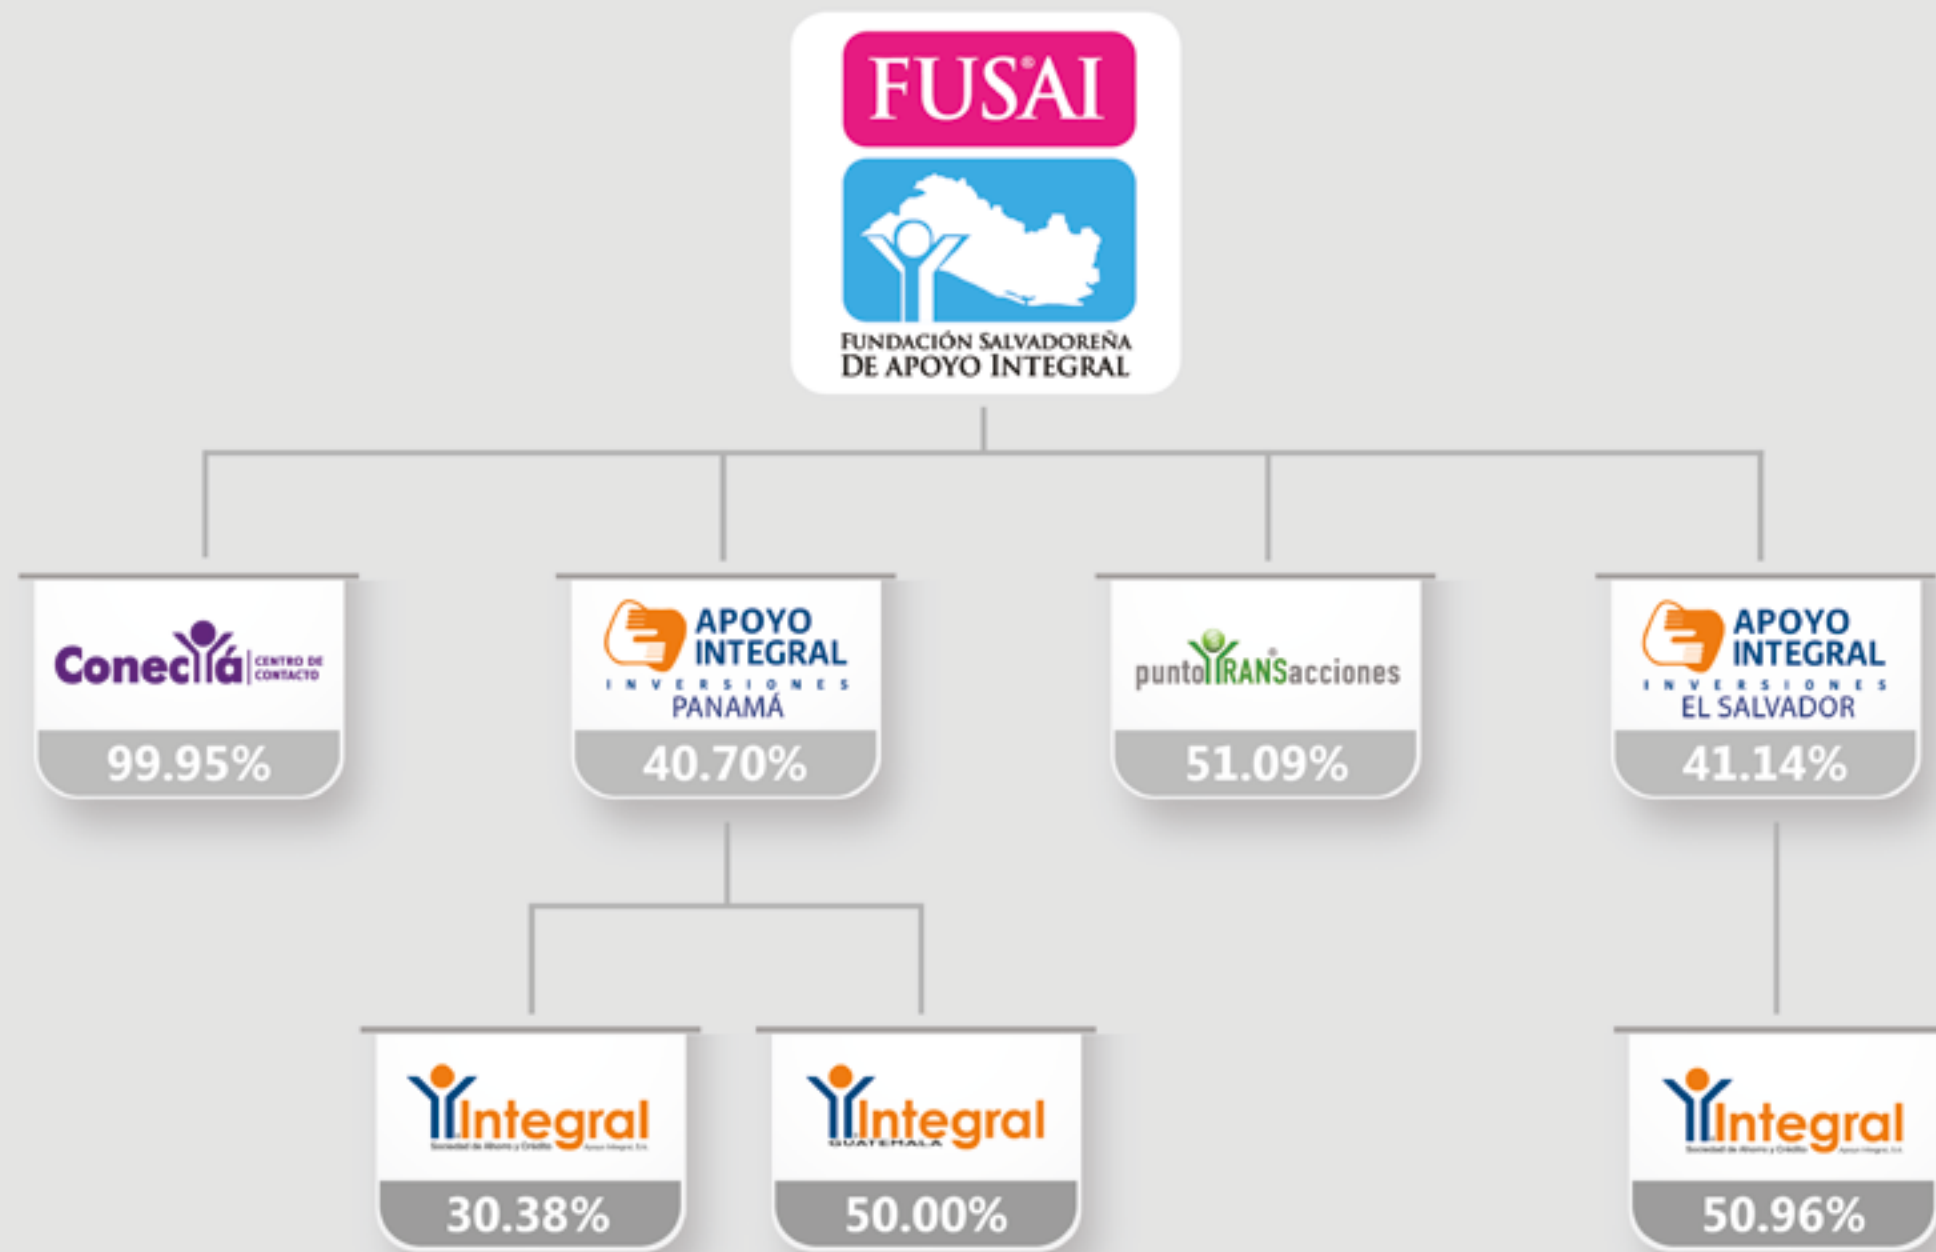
FUSAI
FUNDACIÓN SALVADOREÑA DE APOYO INTEGRAL

Conectá CENTRO DE CONTACTO
99.95%

APOYO INTEGRAL INVERSIONES PANAMÁ
40.70%

puntoTRANSacciones
51.09%

APOYO INTEGRAL INVERSIONES EL SALVADOR
41.14%

Integral Sociedad de Ahorro y Crédito Apoyo Integral, S.A.
30.38%

Integral GUATEMALA
50.00%

Integral Sociedad de Ahorro y Crédito Apoyo Integral, S.A.
50.96%